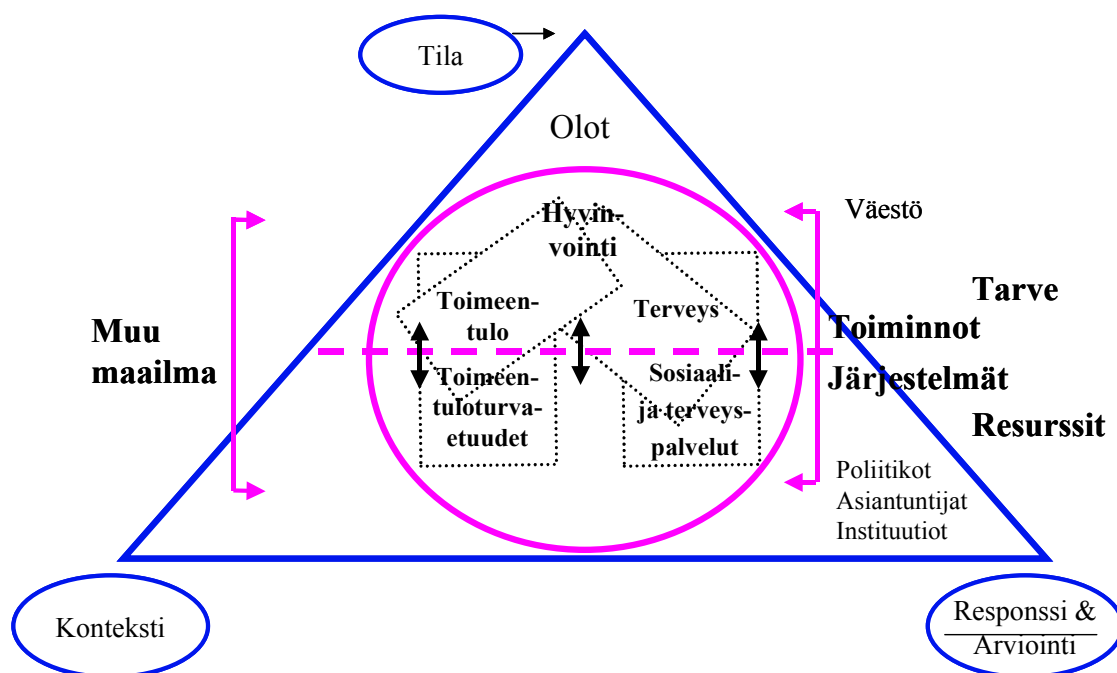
Tila

Olot

Väestö

Hyvinvointi

Tarve

Toimeentulo

Terveys

Toiminnot

Muu maailma

Toimeentuloturvaetuudet

Sosiaali- ja terveyspalvelut

Järjestelmät

Resurssit

Poliitikot
Asiantuntijat
Instituutiot

Konteksti

Responssi &
Arviointi